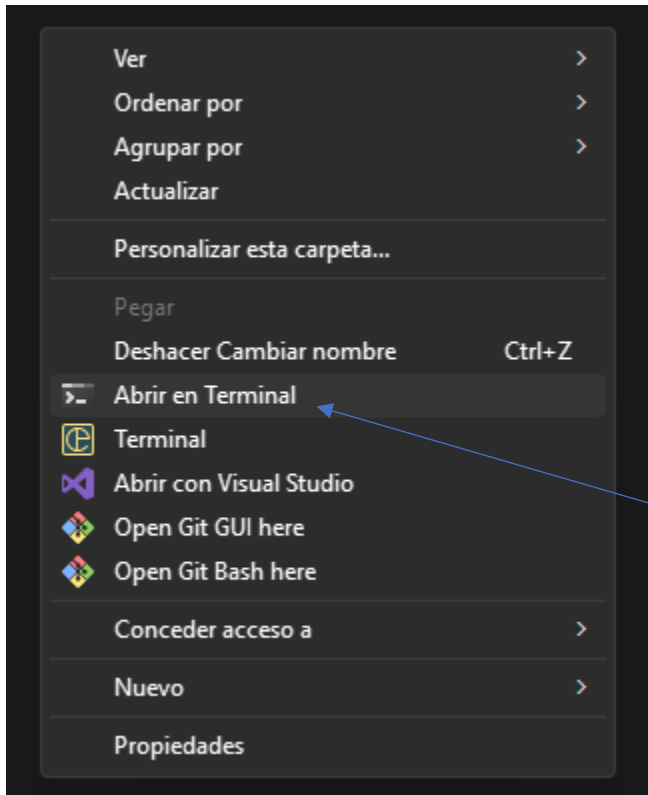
Ver
Ordenar por
Agrupar por
Actualizar

Personalizar esta carpeta...

Pegar
Deshacer Cambiar nombre Ctrl+Z
Abrir en Terminal
Terminal
Abrir con Visual Studio
Open Git GUI here
Open Git Bash here

Conceder acceso a

Nuevo

Propiedades